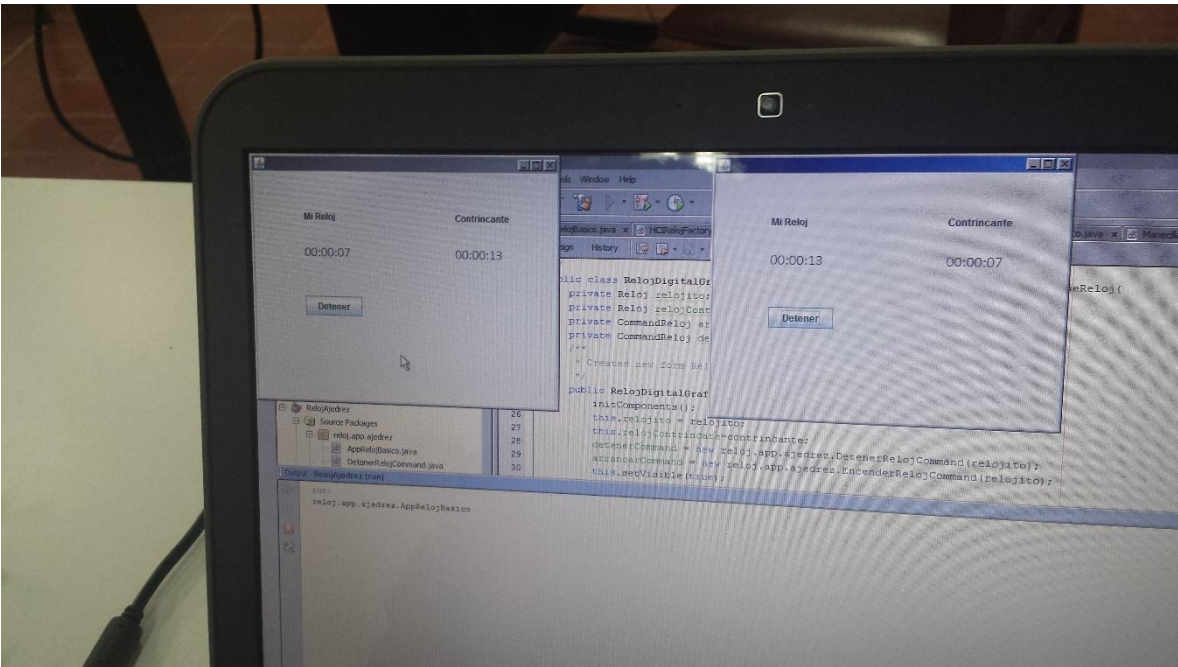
Mi Reloj

Contrincante

00:00:07

00:00:13

Detener

ols Window Help

RelojBasico.java × HCIRelojFactory

sign History

blic class RelojDigitalGra
private Reloj relojito;
private Reloj relojCont
private CommandReloj en
private CommandReloj de
/**
* Created new form Rel
*/
public RelojDigitalGraf
initComponents();
this.relojito = relojito;
this.relojContrincante=contrincante;
detenerCommand = new reloj.app.ajedrez.DetenerRelojCommand(relojito);
arrancarCommand = new reloj.app.ajedrez.EncenderRelojCommand(relojito);
this.setVisible(true);

26
27
28
29
30

RelojAjedrez
Source Packages
reloj.app.ajedrez
AppRelojBasico.java
DetenerRelojCommand.java

Output - RelojAjedrez (run)
run:
reloj.app.ajedrez.AppRelojBasico

Mi Reloj

Contrincante

00:00:13

00:00:07

Detener

co.java × Manecilla

eReloj{